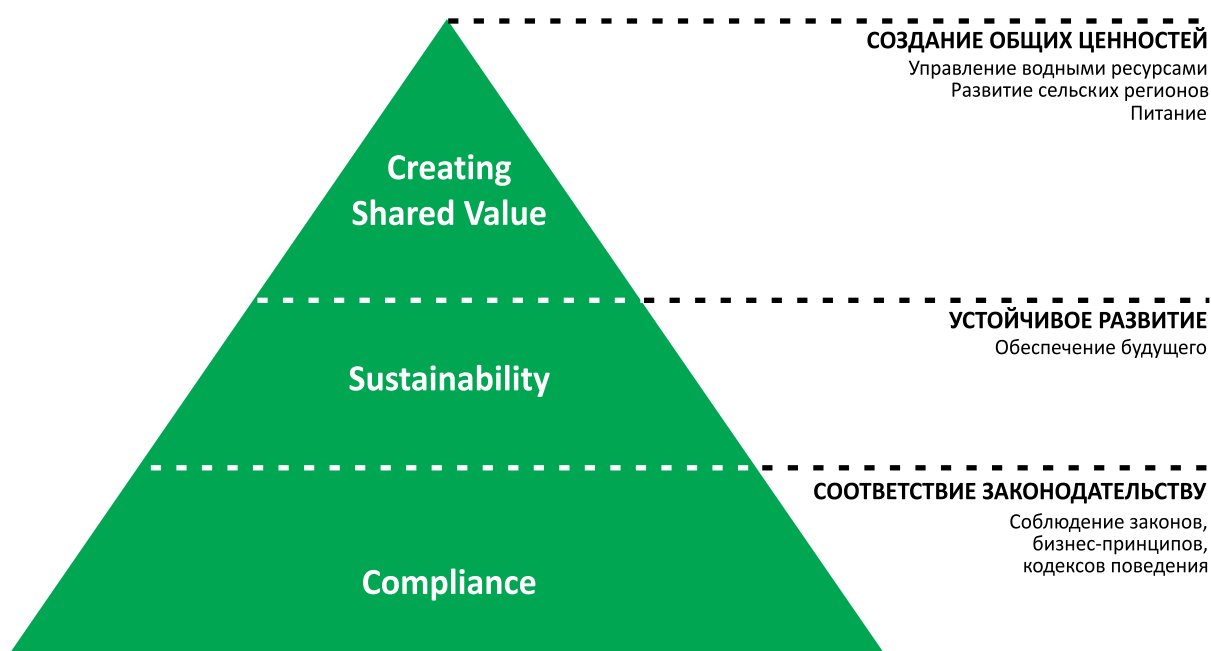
Creating Shared Value

Sustainability

Compliance

СОЗДАНИЕ ОБЩИХ ЦЕННОСТЕЙ
Управление водными ресурсами
Развитие сельских регионов
Питание

УСТОЙЧИВОЕ РАЗВИТИЕ
Обеспечение будущего

СООТВЕТСТВИЕ ЗАКОНОДАТЕЛЬСТВУ
Соблюдение законов, бизнес-принципов, кодексов поведения